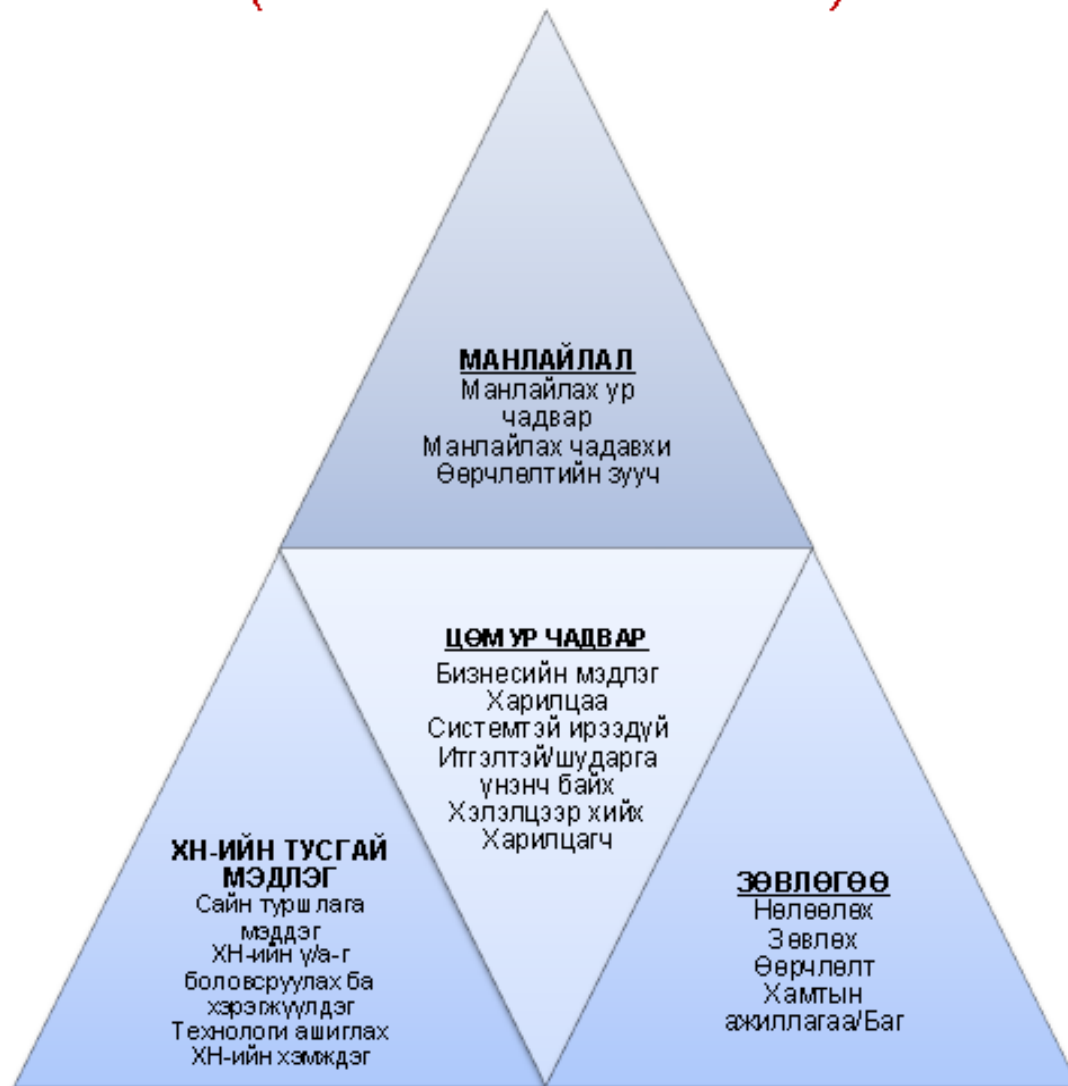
МАНЛАЙЛАЛ
Манлайлах ур чадвар
Манлайлах чадавхи
Өөрчлөлтийн зуучЦӨМ УР ЧАДВАР
Бизнесийн мэдлэг
Харилцаа
Системтэй ирээдүй
Итгэлтэй/шударга үнэнч байх
Хэлэлцээр хийх
Харилцагч

ХН-ИЙН ТУСГАЙ МЭДЛЭГ
Сайн туршлага мэддэг
ХН-ийн ү/а-г боловсруулах ба хэрэгжүүлдэг
Технологи ашиглах
ХН-ийн хэмждэг

ЗӨВЛӨГӨӨ
Нөлөөлөх
Зөвлөх
Өөрчлөлт
Хамтын ажиллагаа/Баг